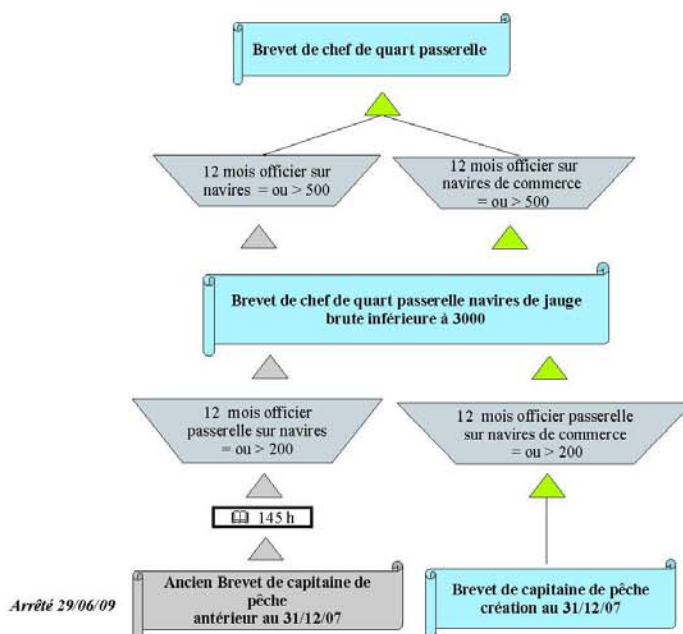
Brevet de chef de quart passerelle

12 mois officier sur navires = ou > 500

12 mois officier sur navires de commerce = ou > 500

Brevet de chef de quart passerelle navires de jauge brute inférieure à 3000

12 mois officier passerelle sur navires = ou > 200

12 mois officier passerelle sur navires de commerce = ou > 200

145 h

Arrêté 29/06/09

Ancien Brevet de capitaine de pêche antérieur au 31/12/07

Brevet de capitaine de pêche création au 31/12/07